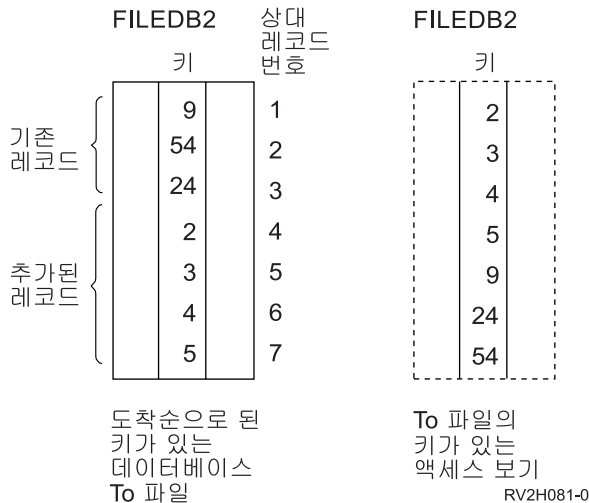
FILEDB2

키

상대
레코드
번호

기존
레코드

추가된
레코드

| 9 | 1 |
|---|---|
| 54 | 2 |
| 24 | 3 |
| 2 | 4 |
| 3 | 5 |
| 4 | 6 |
| 5 | 7 |

도착순으로 된
키가 있는
데이터베이스
To 파일

FILEDB2

키

| 2 |
|---|
| 3 |
| 4 |
| 5 |
| 9 |
| 24 |
| 54 |

To 파일의
키가 있는
액세스 보기

RV2H081-0